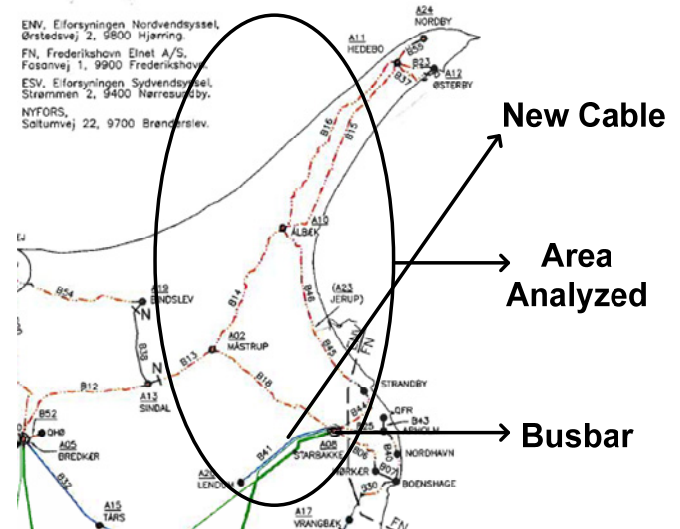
ENV, Elforsyningen Nordvendsyssel, Ørstedsvej 2, 9800 Hjørring.

FN, Frederikshavn Elnet A/S, Fosanvej 1, 9900 Frederikshavn.

ESV, Elforsyningen Sydvendsyssel, Strømmen 2, 9400 Nørresundby.

NYFORS, Saltumvej 22, 9700 Brønderslev.

New Cable

Area Analyzed

Busbar

A24 NORDBY

A11 HEDEBO

B55

B23

B31

A12 ØSTERBY

B16

B15

A10 ÅLBÆK

(A23 JERUP)

B46

B54

A19 BINDSLEV

N

B14

B38

A02 MÅSTRUP

B13

B45

FN

STRANDBY

B18

B12

A13 SINDAL

N

B52

QHØ

A05 BREDKÆR

B37

A15 TÅRS

B41

A2 LENDUM

A08 STARBAKKE

QFR

B43 ARNOLM

B25

B06

B40

NORDHAVN

HØRKÆR

B07

B30

BOENSHAGE

A17 VRANGBÆK

FN